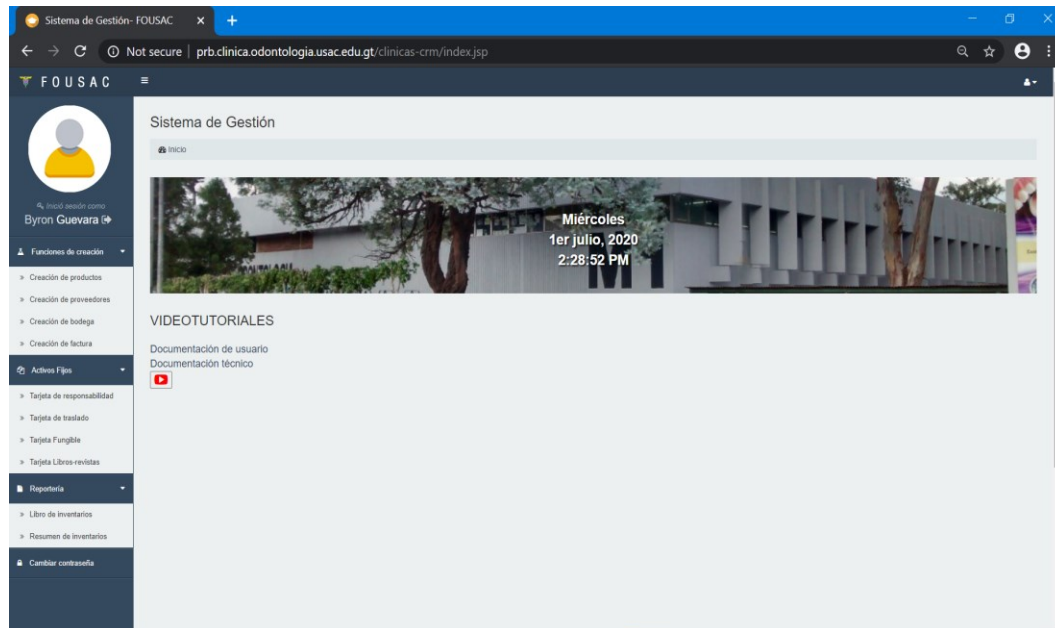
Sistema de Gestión- FOUSAC ×

Not secure | prb.clinica.odontologia.usac.edu.gt/clinicas-crm/index.jsp

FOUSAC ≡

Inició sesión como
Byron Guevara

Funciones de creación
» Creación de productos
» Creación de proveedores
» Creación de bodega
» Creación de factura

Activos Fijos
» Tarjeta de responsabilidad
» Tarjeta de traslado
» Tarjeta Fungible
» Tarjeta Libros-revistas

Reportería
» Libro de inventarios
» Resumen de inventarios

Cambiar contraseña

Sistema de Gestión

Inicio

Miércoles
1er julio, 2020
2:28:52 PM

VIDEOTUTORIALES

Documentación de usuario
Documentación técnico